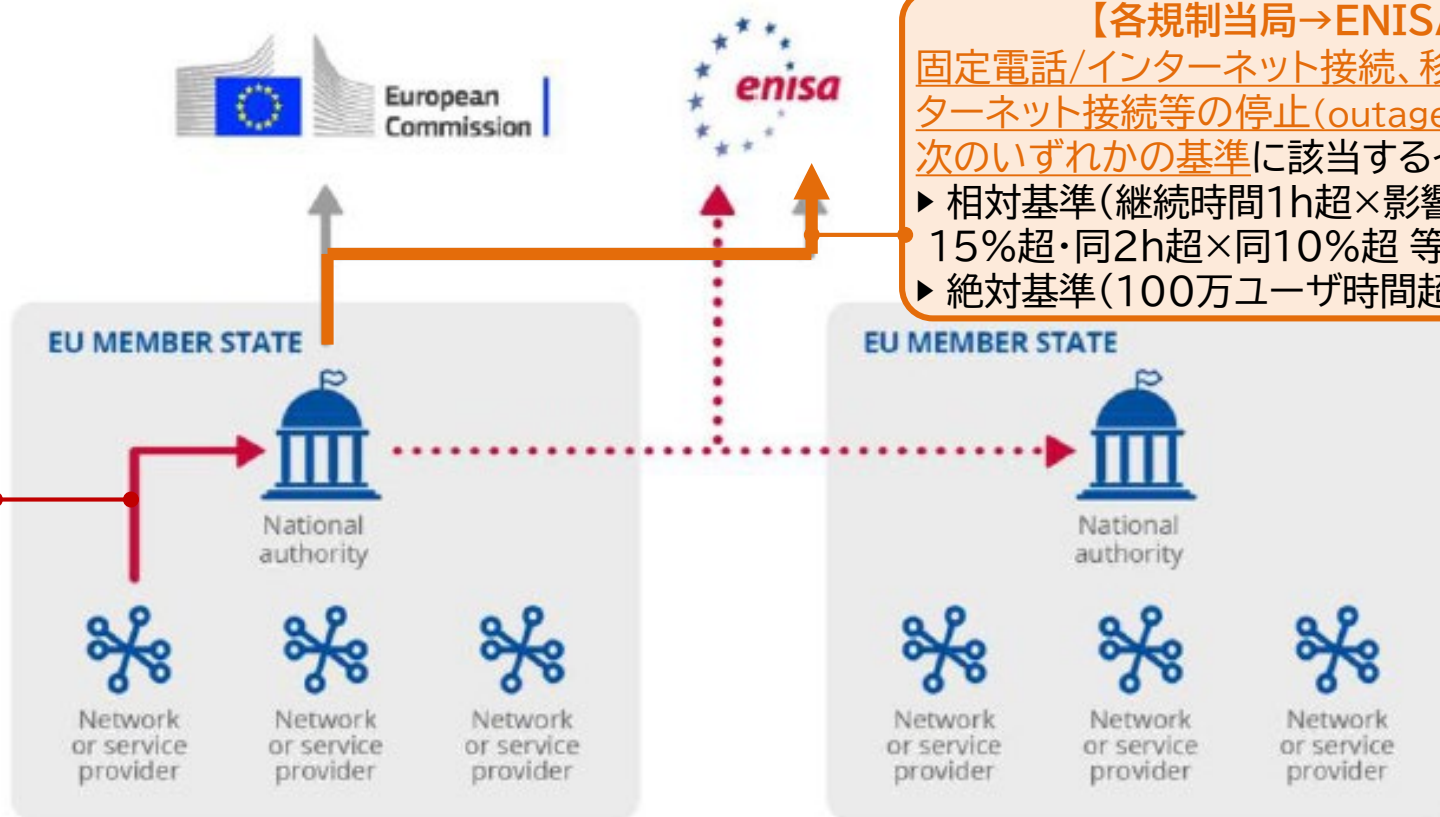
European Commission

enisa

【各規制当局→ENIS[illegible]
固定電話/インターネット接続、移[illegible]
ターネット接続等の停止(outage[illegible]
次のいずれかの基準に該当する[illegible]
▸ 相対基準(継続時間1h超×影響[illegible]
15%超・同2h超×同10%超 等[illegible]
▸ 絶対基準(100万ユーザ時間超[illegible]

EU MEMBER STATE

National authority

Network or service provider

Network or service provider

Network or service provider

EU MEMBER STATE

National authority

Network or service provider

Network or service provider

Network or service provider